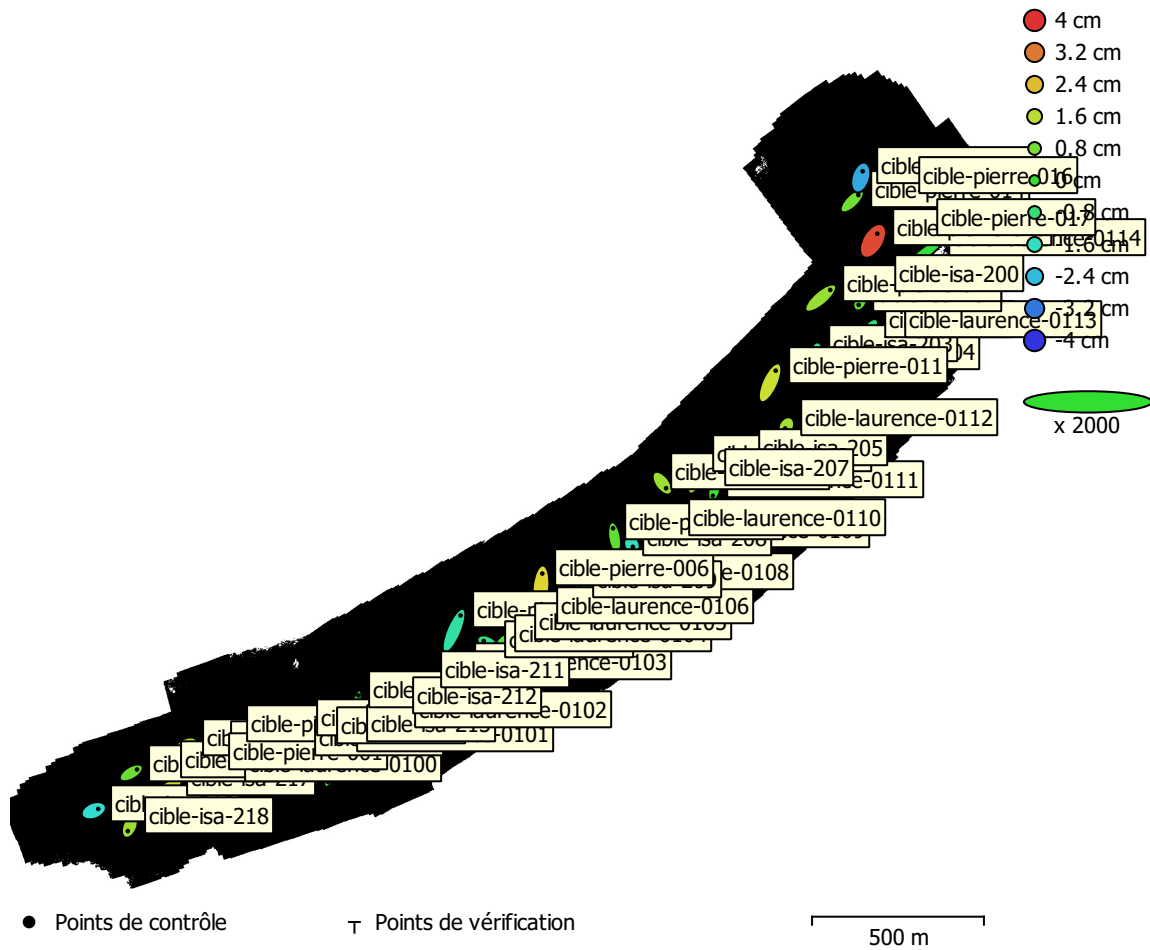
4 cm
3.2 cm
2.4 cm
1.6 cm
0.8 cm
0 cm
-0.8 cm
-1.6 cm
-2.4 cm
-3.2 cm
-4 cm
x 2000

cible-pierre-016
cible-pierre-017
cible-laurence-0114
cible-isa-200
cible-laurence-0113
cible-isa-203
cible-pierre-011
cible-laurence-0112
cible-isa-205
cible-isa-207
cible-laurence-0111
cible-laurence-0110
cible-isa-208
cible-pierre-006
cible-laurence-0108
cible-laurence-0106
cible-laurence-0105
cible-laurence-0104
cible-laurence-0103
cible-isa-211
cible-isa-212
cible-laurence-0102
cible-isa-213
cible-laurence-0101
cible-pierre-001
cible-laurence-0100
cible-isa-217
cible-isa-218

Points de contrôle
Points de vérification
500 m